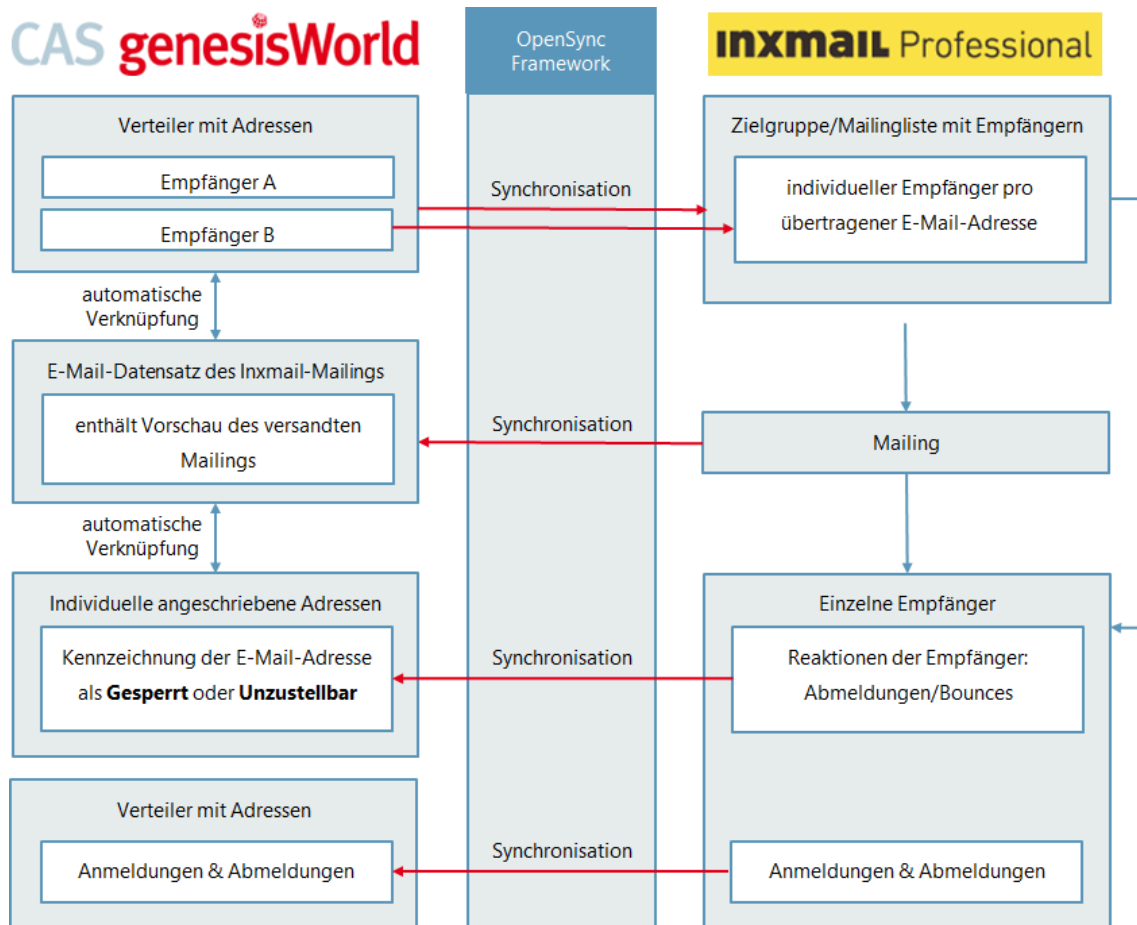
CAS genesisWorld

OpenSync Framework

INXMAIL Professional

Verteiler mit Adressen

Empfänger A

Empfänger B

Synchronisation

Zielgruppe/Mailingliste mit Empfängern

individueller Empfänger pro übertragener E-Mail-Adresse

automatische Verknüpfung

E-Mail-Datensatz des Inxmail-Mailings

enthält Vorschau des versandten Mailings

Synchronisation

Mailing

automatische Verknüpfung

Individuelle angeschriebene Adressen

Kennzeichnung der E-Mail-Adresse als **Gesperrt** oder **Unzustellbar**

Synchronisation

Einzelne Empfänger

Reaktionen der Empfänger: Abmeldungen/Bounces

Verteiler mit Adressen

Anmeldungen & Abmeldungen

Synchronisation

Anmeldungen & Abmeldungen